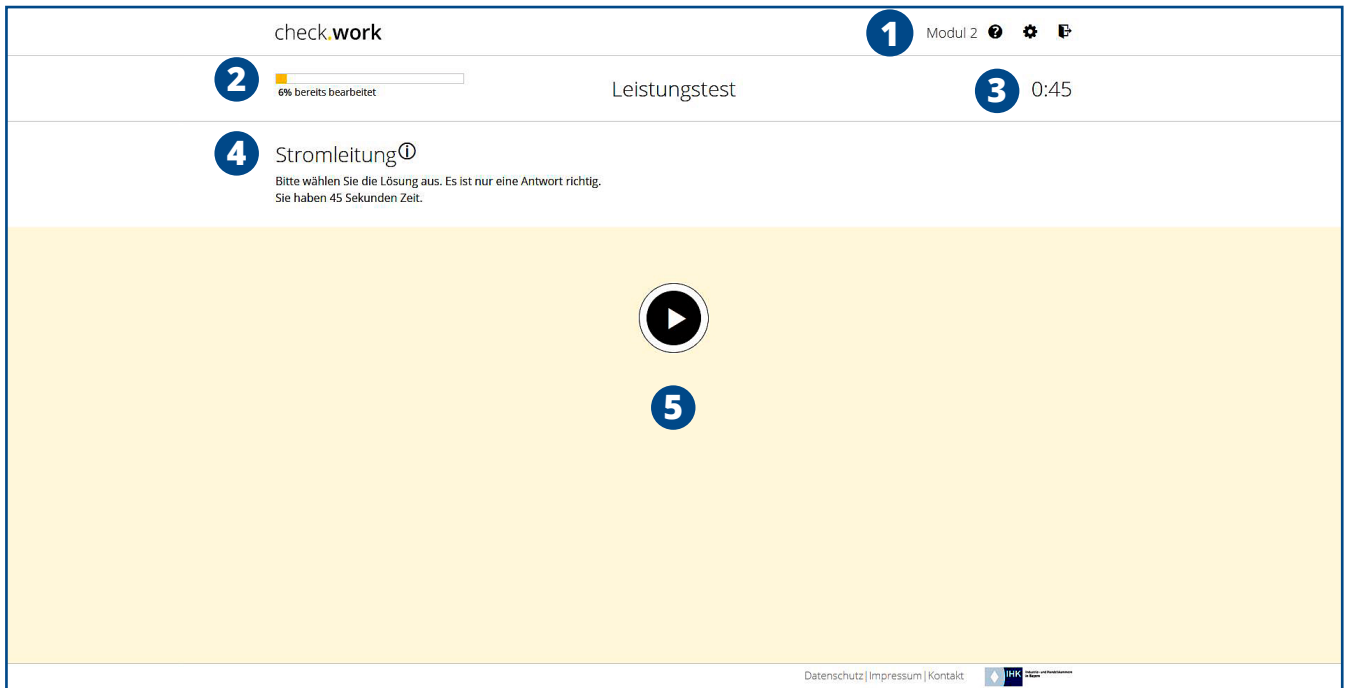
check.work

1 Modul 2

2 6% bereits bearbeitet

Leistungstest

3 0:45

4 Stromleitung ⓘ

Bitte wählen Sie die Lösung aus. Es ist nur eine Antwort richtig.
Sie haben 45 Sekunden Zeit.

5

Datenschutz | Impressum | Kontakt

IHK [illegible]